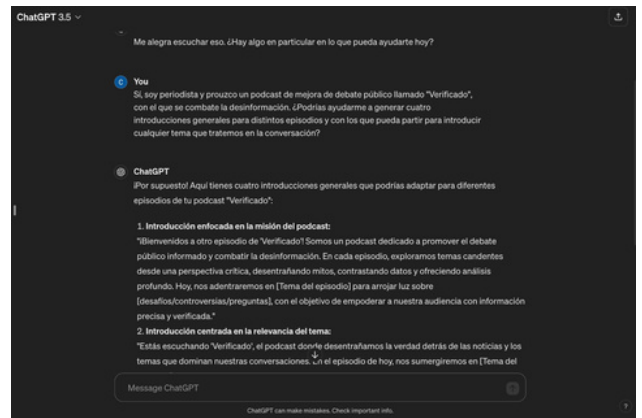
ChatGPT 3.5

Me alegra escuchar eso. ¿Hay algo en particular en lo que pueda ayudarte hoy?

You
Sí, soy periodista y prouzco un podcast de mejora de debate público llamado "Verificado", con el que se combate la desinformación. ¿Podrías ayudarme a generar cuatro introducciones generales para distintos episodios y con los que pueda partir para introducir cualquier tema que tratemos en la conversación?

ChatGPT
¡Por supuesto! Aquí tienes cuatro introducciones generales que podrías adaptar para diferentes episodios de tu podcast "Verificado":

1. Introducción enfocada en la misión del podcast:
"¡Bienvenidos a otro episodio de 'Verificado'! Somos un podcast dedicado a promover el debate público informado y combatir la desinformación. En cada episodio, exploramos temas candentes desde una perspectiva crítica, desentrañando mitos, contrastando datos y ofreciendo análisis profundo. Hoy, nos adentraremos en [Tema del episodio] para arrojar luz sobre [desafíos/controversias/preguntas], con el objetivo de empoderar a nuestra audiencia con información precisa y verificada."
2. Introducción centrada en la relevancia del tema:
"Estás escuchando 'Verificado', el podcast donde desentrañamos la verdad detrás de las noticias y los temas que dominan nuestras conversaciones. En el episodio de hoy, nos sumergiremos en [Tema del

Message ChatGPT

ChatGPT can make mistakes. Check important info.